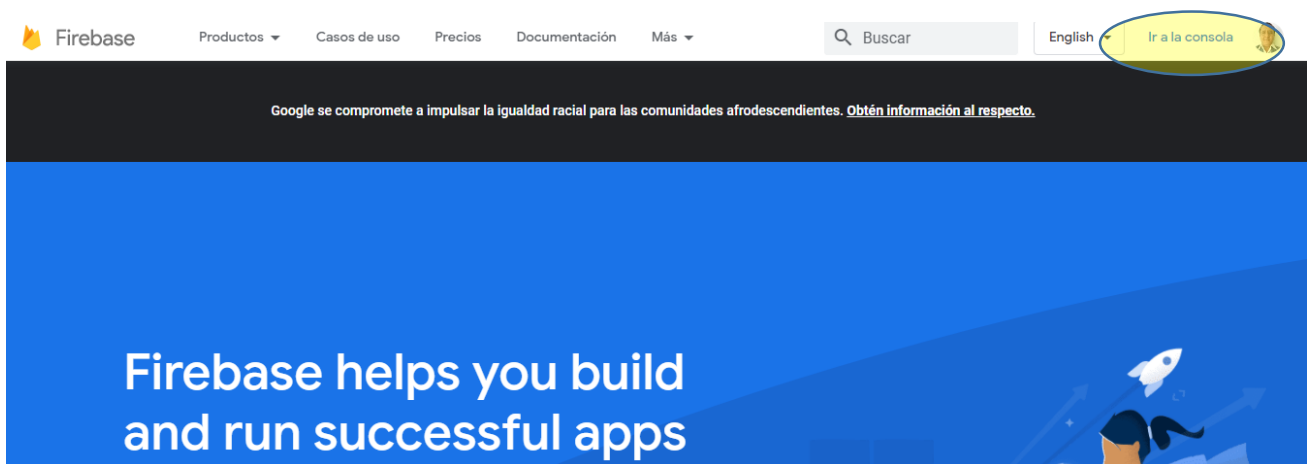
Firebase Productos Casos de uso Precios Documentación Más

Buscar

English

Ir a la consola

Google se compromete a impulsar la igualdad racial para las comunidades afrodescendientes. Obtén información al respecto.

Firebase helps you build and run successful apps